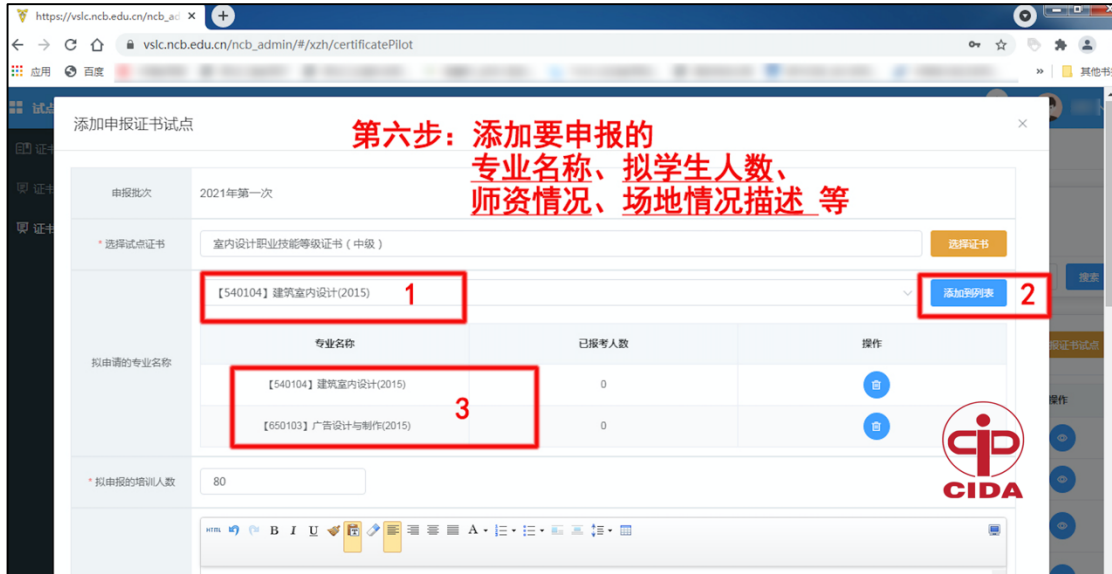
https://vslc.ncb.edu.cn/ncb_ad

vslc.ncb.edu.cn/ncb_admin/#/xzh/certificatePilot

应用 百度

其他书

添加申报证书试点

第六步：添加要申报的
专业名称、拟学生人数、
师资情况、场地情况描述 等

申报批次 2021年第一次

* 选择试点证书 室内设计职业技能等级证书（中级） 选择证书

【540104】建筑室内设计(2015) 1

添加到列表 2

拟申请的专业名称

| 专业名称 | 已报考人数 | 操作 |
|---|---|---|
| 【540104】建筑室内设计(2015) | 0 | |
| 【650103】广告设计与制作(2015) | 0 | |

3

* 拟申报的培训人数 80

CIDA

搜索

报证书试点

操作